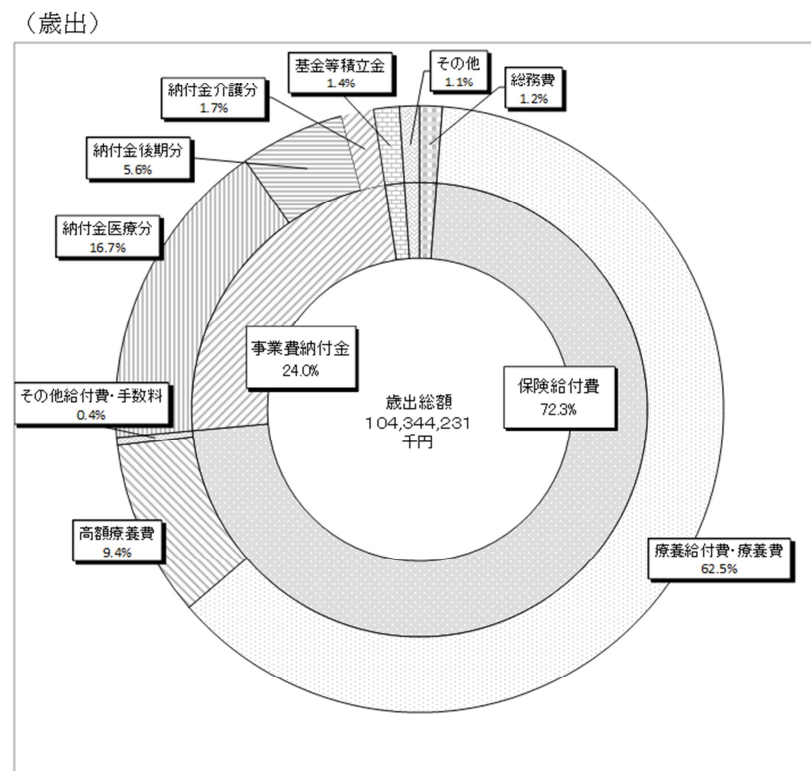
（歳出）

基金等積立金
1.4%

その他
1.1%

総務費
1.2%

納付金介護分
1.7%

納付金後期分
5.6%

納付金医療分
16.7%

事業費納付金
24.0%

歳出総額
104,344,231
千円

保険給付費
72.3%

その他給付費・手数料
0.4%

高額療養費
9.4%

療養給付費・療養費
62.5%